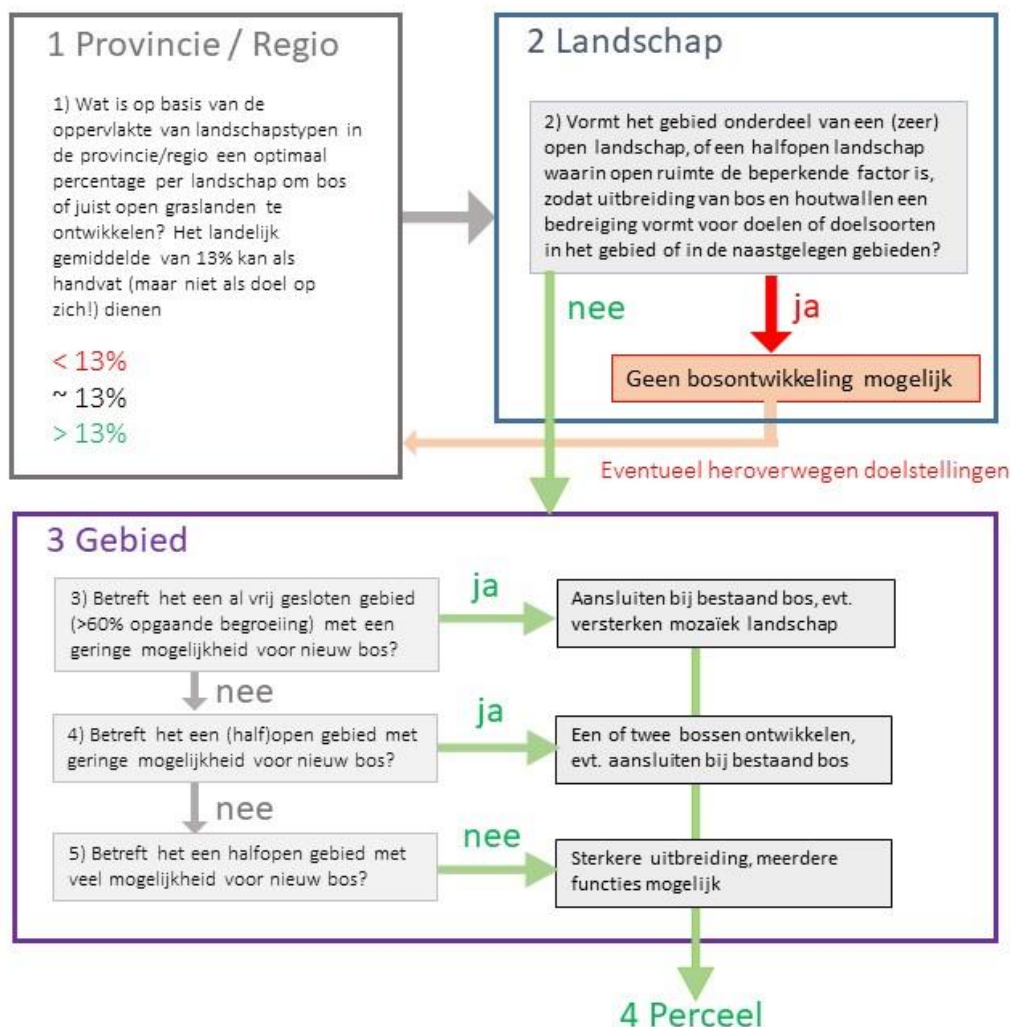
1 Provincie / Regio

1) Wat is op basis van de oppervlakte van landschapstypen in de provincie/regio een optimaal percentage per landschap om bos of juist open graslanden te ontwikkelen? Het landelijk gemiddelde van 13% kan als handvat (maar niet als doel op zich!) dienen

< 13%
~ 13%
> 13%

2 Landschap

2) Vormt het gebied onderdeel van een (zeer) open landschap, of een halfopen landschap waarin open ruimte de beperkende factor is, zodat uitbreiding van bos en houtwallen een bedreiging vormt voor doelen of doelsoorten in het gebied of in de naastgelegen gebieden?

nee

ja

Geen bosontwikkeling mogelijk

Eventueel heroverwegen doelstellingen

3 Gebied

3) Betreft het een al vrij gesloten gebied (>60% opgaande begroeiing) met een geringe mogelijkheid voor nieuw bos?

ja

Aansluiten bij bestaand bos, evt. versterken mozaïek landschap

nee

4) Betreft het een (half)open gebied met geringe mogelijkheid voor nieuw bos?

ja

Een of twee bossen ontwikkelen, evt. aansluiten bij bestaand bos

nee

5) Betreft het een halfopen gebied met veel mogelijkheid voor nieuw bos?

nee

Sterkere uitbreiding, meerdere functies mogelijk

4 Perceel